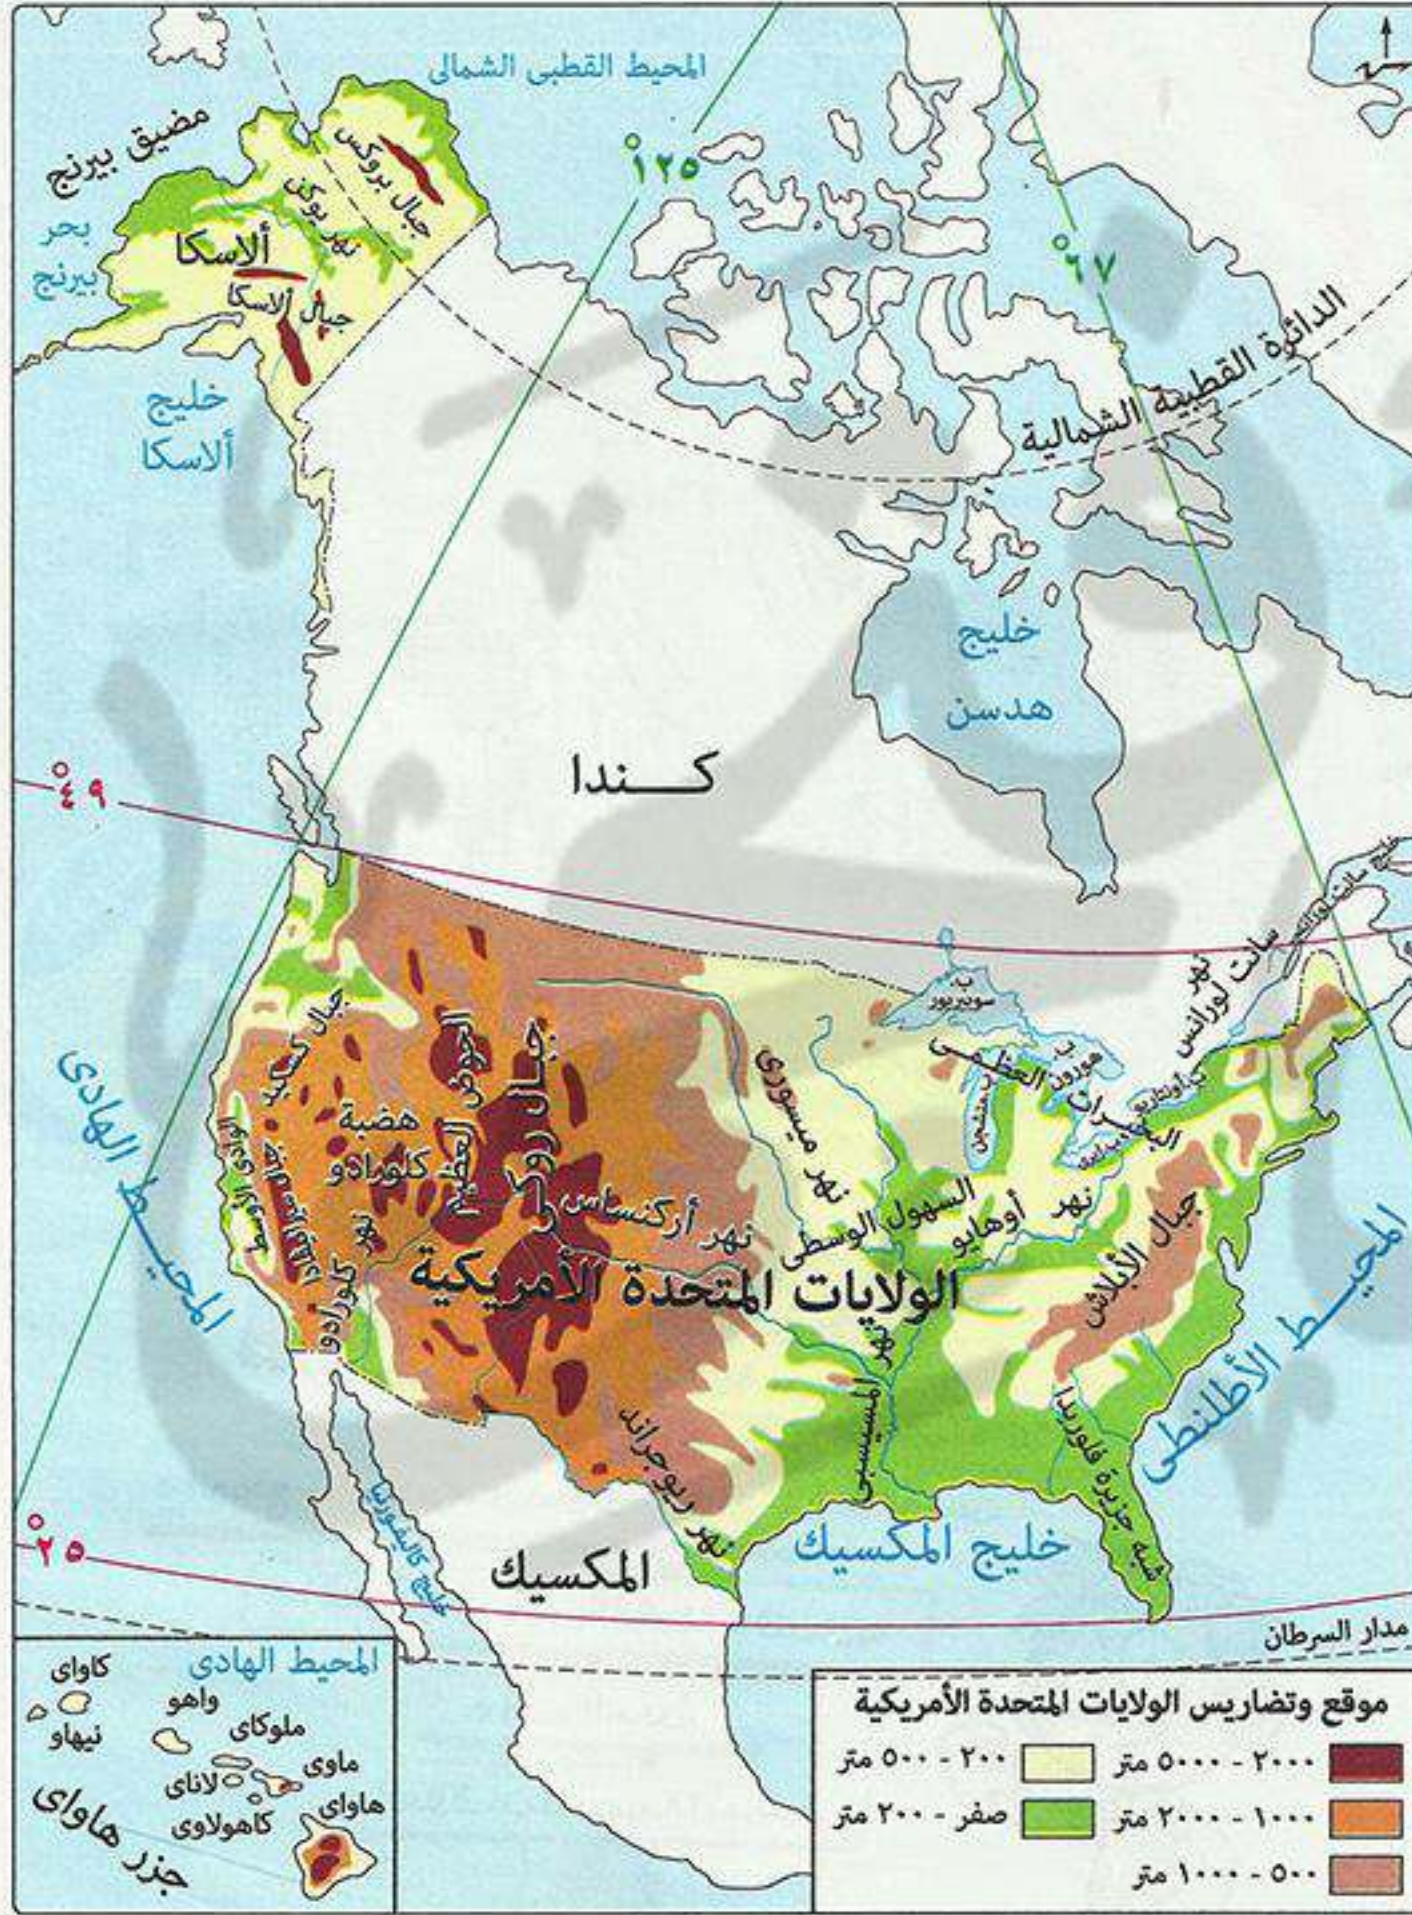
المحيط القطبى الشمالى

مضيق بيرنج

بحر بيرنج

جبال بروكس

نهر يوكن

ألاسكا

جبال ألاسكا

خليج ألاسكا

°١٢٥

°٦٧

الدائرة القطبية الشمالية

خليج هدسن

كنـــدا

°٤٩

المحيط الهادى

جبال كسكيد

جبال سيرانفادا

الوادى الأوسط

هضبة كلورادو

نهر كلورادو

الحوض العظيم

جبال روكى

نهر أركنساس

الولايات المتحدة الأمريكية

نهر ميسورى

ب. سوبيريور

البحيرات العظمى

ب. هورون

ب. متشجن

ب. إيرى

ب. أونتاريو

نهر سانت لورانس

خليج سانت لورانس

السهول الوسطى

نهر أوهايو

جبال الأبلاش

نهر المسيسبى

نهر ريوجراند

شبه جزيرة فلوريدا

المحيط الأطلنطى

°٢٥

المكسيك

خليج المكسيك

خليج كاليفورنيا

مدار السرطان

المحيط الهادى

كاواى

نيهاو

واهو

ملوكاى

ماوى

لاناى

كاهولاوى

هاواى

جزر هاواى

موقع وتضاريس الولايات المتحدة الأمريكية

٢٠٠٠ - ٥٠٠٠ متر

٢٠٠ - ٥٠٠ متر

١٠٠٠ - ٢٠٠٠ متر

صفر - ٢٠٠ متر

٥٠٠ - ١٠٠٠ متر